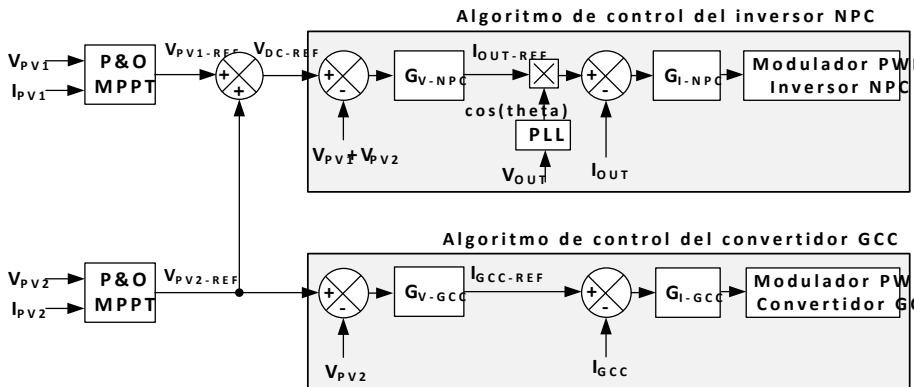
Algoritmo de control del inversor NPC

$V_{PV1}$
$I_{PV1}$
P&O MPPT
$V_{PV1-REF}$
+
+
$V_{DC-REF}$
+
-
$G_{V-NPC}$
$I_{OUT-REF}$
cos(theta)
PLL
$V_{OUT}$
+
-
$G_{I-NPC}$
$I_{OUT}$
Modulador PW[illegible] Inversor NPC
$V_{PV1}+V_{PV2}$

Algoritmo de control del convertidor GCC

$V_{PV2}$
$I_{PV2}$
P&O MPPT
$V_{PV2-REF}$
+
-
$G_{V-GCC}$
$I_{GCC-REF}$
+
-
$G_{I-GCC}$
$I_{GCC}$
Modulador PW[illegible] Convertidor G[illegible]
$V_{PV2}$